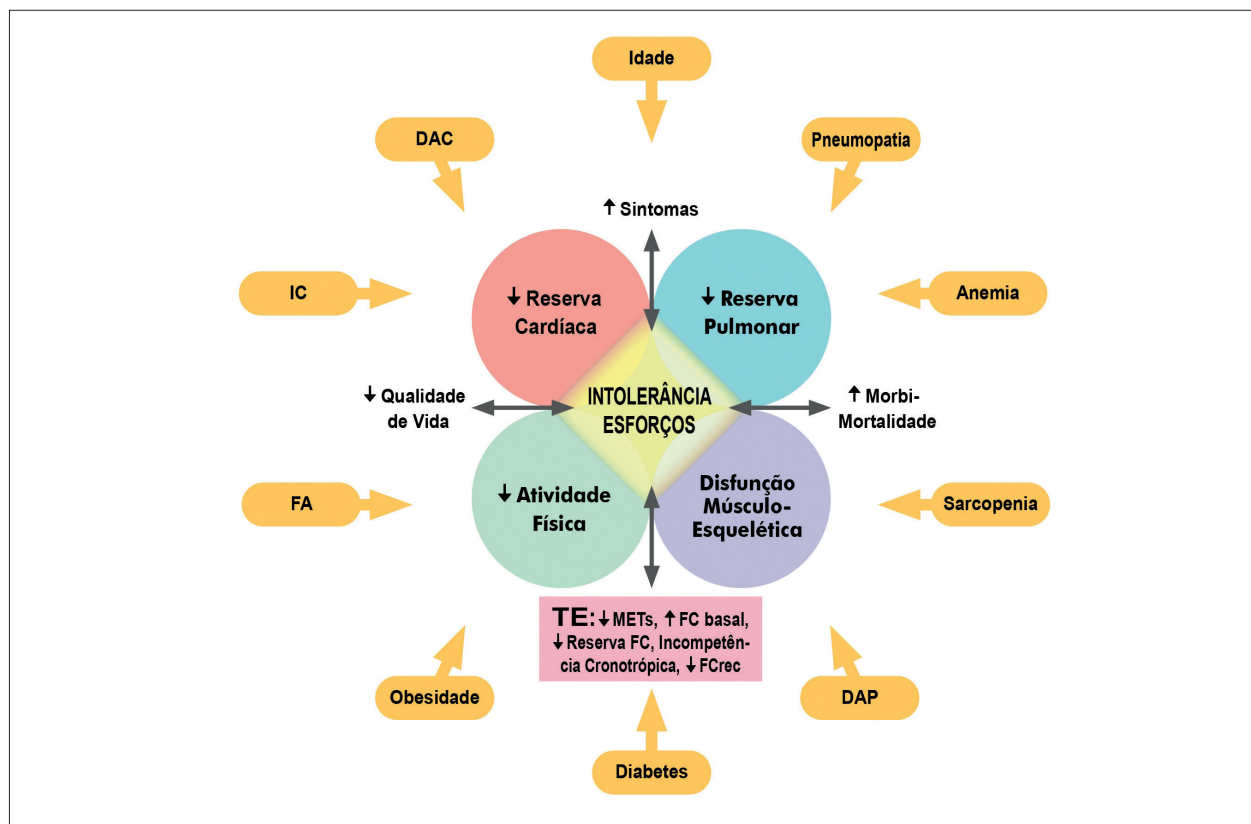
Idade

DAC

Pneumopatia

↑ Sintomas

IC

↓ Reserva Cardíaca

↓ Reserva Pulmonar

Anemia

↓ Qualidade de Vida

INTOLERÂNCIA ESFORÇOS

↑ Morbi-Mortalidade

FA

↓ Atividade Física

Disfunção Músculo-Esquelética

Sarcopenia

TE: ↓ METs, ↑ FC basal, ↓ Reserva FC, Incompetência Cronotrópica, ↓ FCrec

Obesidade

DAP

Diabetes